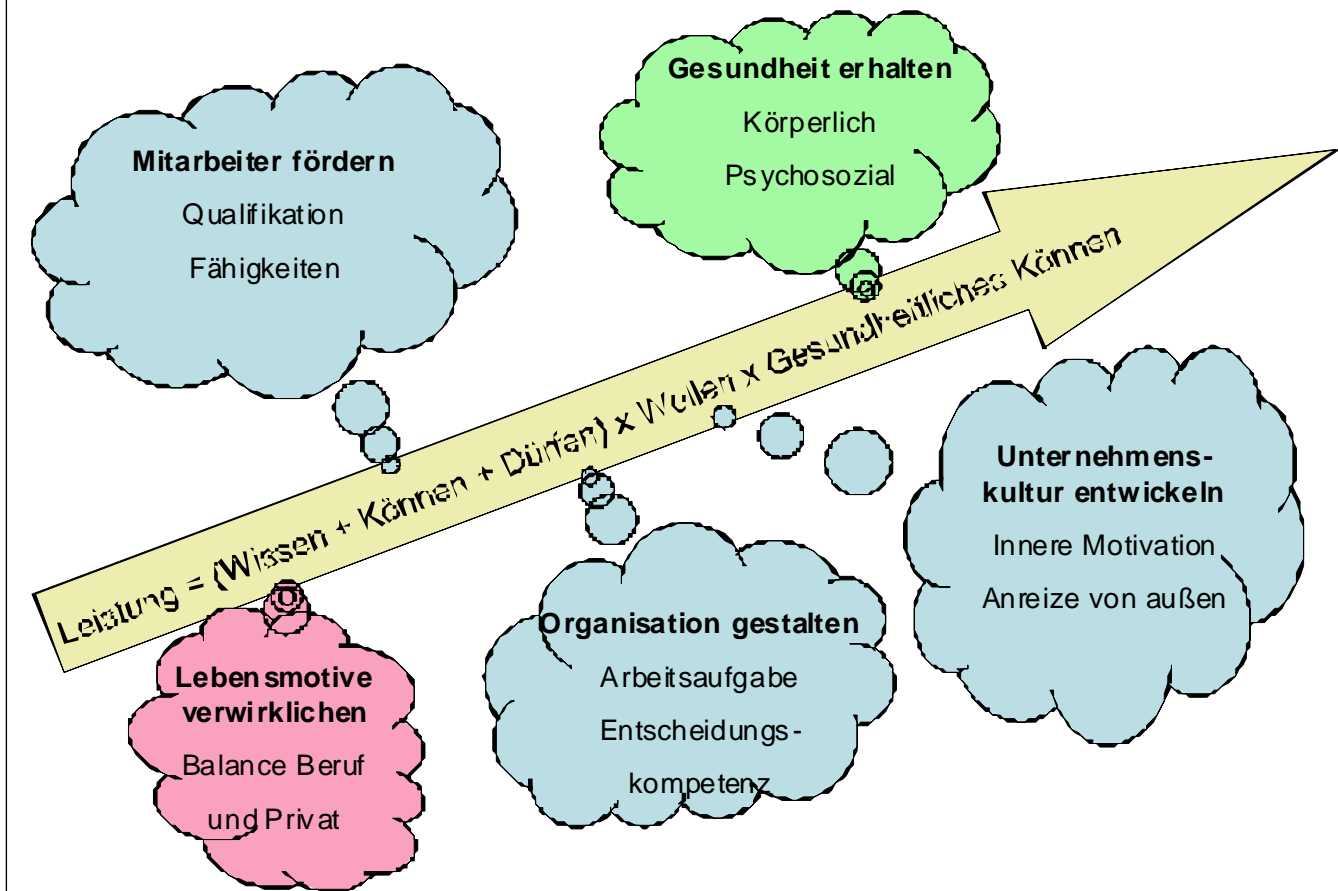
Gesundheit erhalten
Körperlich
Psychosozial

Mitarbeiter fördern
Qualifikation
Fähigkeiten

Leistung = (Wissen + Können + Dürfen) x Wollen x Gesundheitliches Können

Unternehmenskultur entwickeln
Innere Motivation
Anreize von außen

Organisation gestalten
Arbeitsaufgabe
Entscheidungskompetenz

Lebensmotive verwirklichen
Balance Beruf und Privat